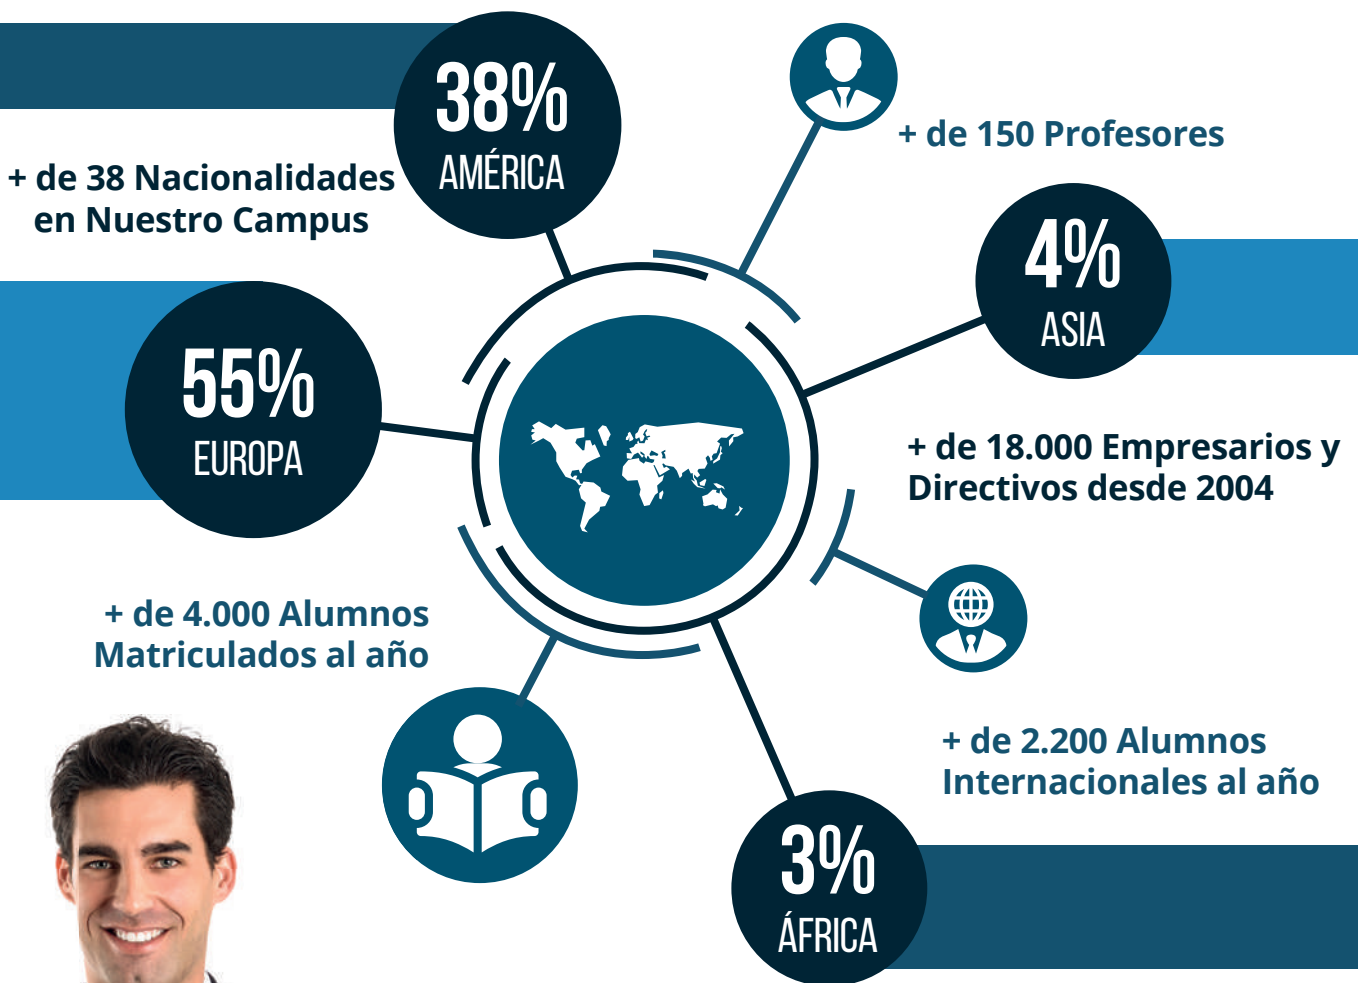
38%
AMÉRICA

+ de 38 Nacionalidades en Nuestro Campus

+ de 150 Profesores

4%
ASIA

55%
EUROPA

+ de 18.000 Empresarios y Directivos desde 2004

+ de 4.000 Alumnos Matriculados al año

+ de 2.200 Alumnos Internacionales al año

3%
ÁFRICA